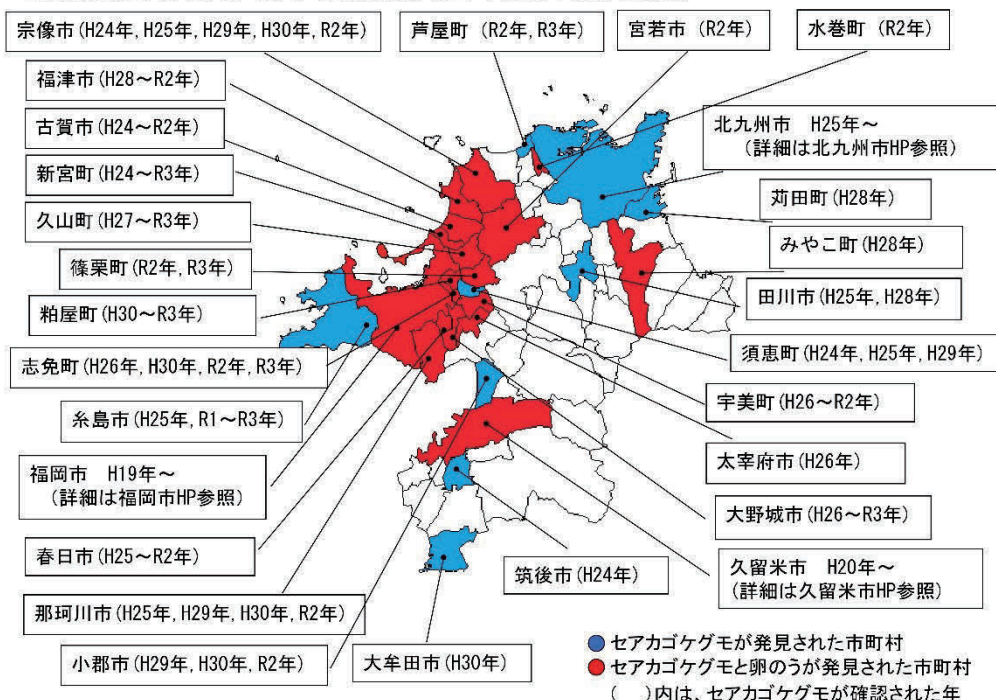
宗像市 (H24年, H25年, H29年, H30年, R2年)

芦屋町 (R2年, R3年)

宮若市 (R2年)

水巻町 (R2年)

福津市 (H28～R2年)

北九州市 H25年～
(詳細は北九州市HP参照)

古賀市 (H24～R2年)

新宮町 (H24～R3年)

苅田町 (H28年)

久山町 (H27～R3年)

みやこ町 (H28年)

篠栗町 (R2年, R3年)

田川市 (H25年, H28年)

粕屋町 (H30～R3年)

須恵町 (H24年, H25年, H29年)

志免町 (H26年, H30年, R2年, R3年)

宇美町 (H26～R2年)

糸島市 (H25年, R1～R3年)

太宰府市 (H26年)

福岡市 H19年～
(詳細は福岡市HP参照)

大野城市 (H26～R3年)

春日市 (H25～R2年)

久留米市 H20年～
(詳細は久留米市HP参照)

筑後市 (H24年)

那珂川市 (H25年, H29年, H30年, R2年)

小郡市 (H29年, H30年, R2年)

大牟田市 (H30年)

セアカゴケグモが発見された市町村
セアカゴケグモと卵のうが発見された市町村
( )内は、セアカゴケグモが確認された年